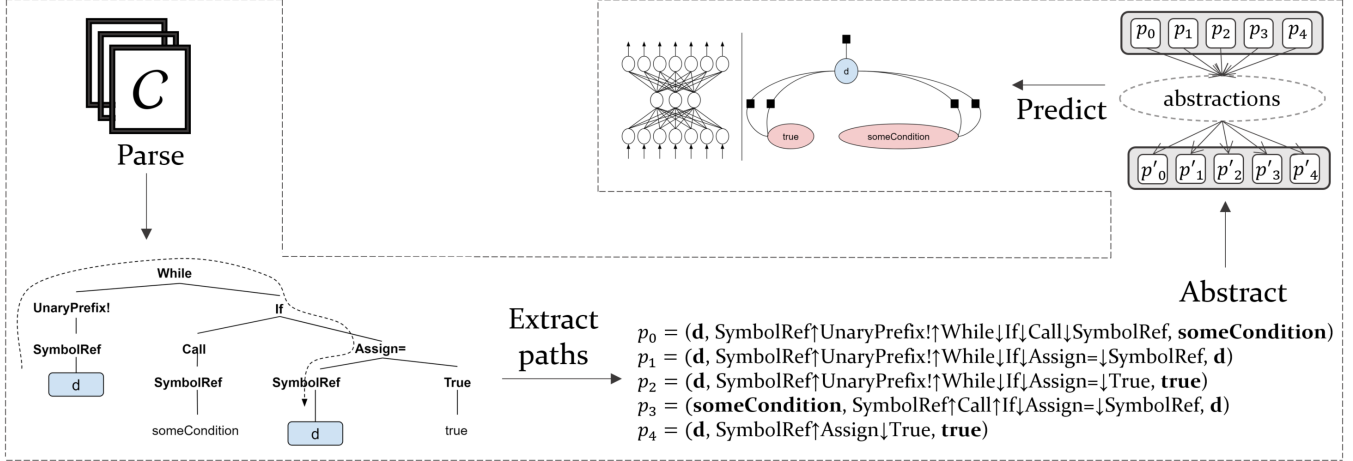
$C$

Parse

While

UnaryPrefix!

If

SymbolRef

Call

Assign=

d

SymbolRef

SymbolRef

True

someCondition

d

true

Extract paths

$p_0$ = (**d**, SymbolRef↑UnaryPrefix!↑While↓If↓Call↓SymbolRef, **someCondition**)
$p_1$ = (**d**, SymbolRef↑UnaryPrefix!↑While↓If↓Assign=↓SymbolRef, **d**)
$p_2$ = (**d**, SymbolRef↑UnaryPrefix!↑While↓If↓Assign=↓True, **true**)
$p_3$ = (**someCondition**, SymbolRef↑Call↑If↓Assign=↓SymbolRef, **d**)
$p_4$ = (**d**, SymbolRef↑Assign↓True, **true**)

d

true

someCondition

Predict

$p_0$ $p_1$ $p_2$ $p_3$ $p_4$

abstractions

$p'_0$ $p'_1$ $p'_2$ $p'_3$ $p'_4$

Abstract